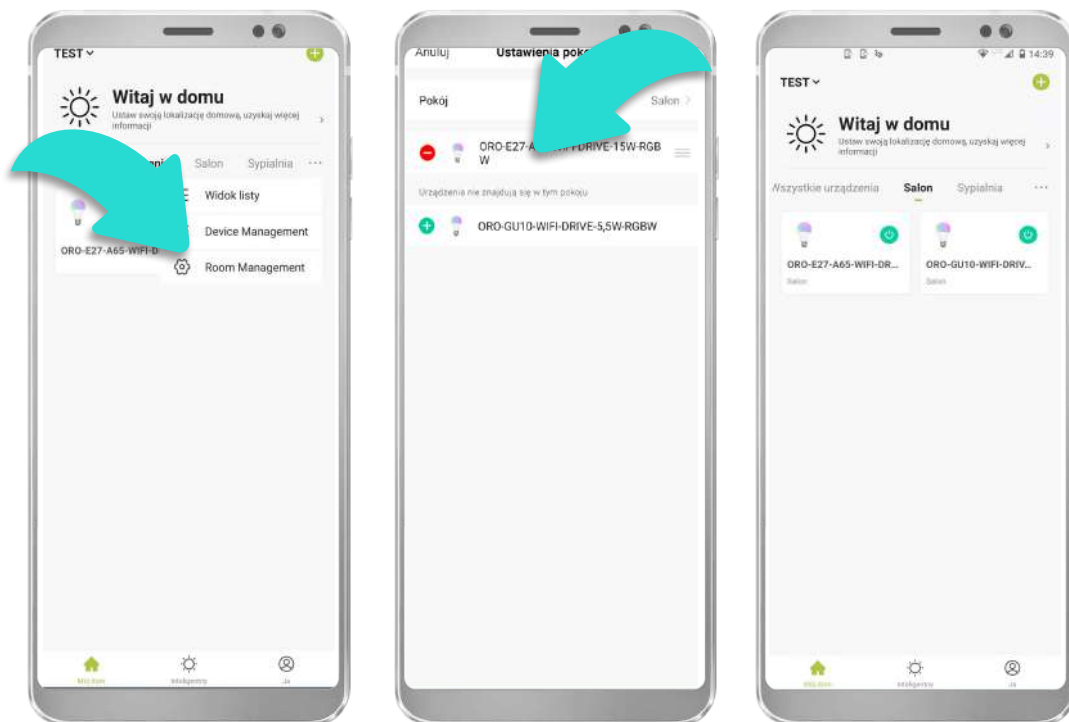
TEST

Witaj w domu
Ustaw swoją lokalizację domową, uzyskaj więcej informacji

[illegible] Salon Sypialnia ···

Widok listy
Device Management
Room Management

ORO-E27-A65-WIFI-D

Mój dom
Inteligentny
Ja

Anuluj Ustawienia pok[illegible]

Pokój Salon

ORO-E27-A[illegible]-FDRIVE-15W-RGBW

Urządzenia nie znajdują się w tym pokoju

ORO-GU10-WIFI-DRIVE-5,5W-RGBW

14:39

TEST

Witaj w domu
Ustaw swoją lokalizację domową, uzyskaj więcej informacji

Wszystkie urządzenia Salon Sypialnia ···

ORO-E27-A65-WIFI-DR...
Salon

ORO-GU10-WIFI-DRIV...
Salon

Mój dom
Inteligentny
Ja